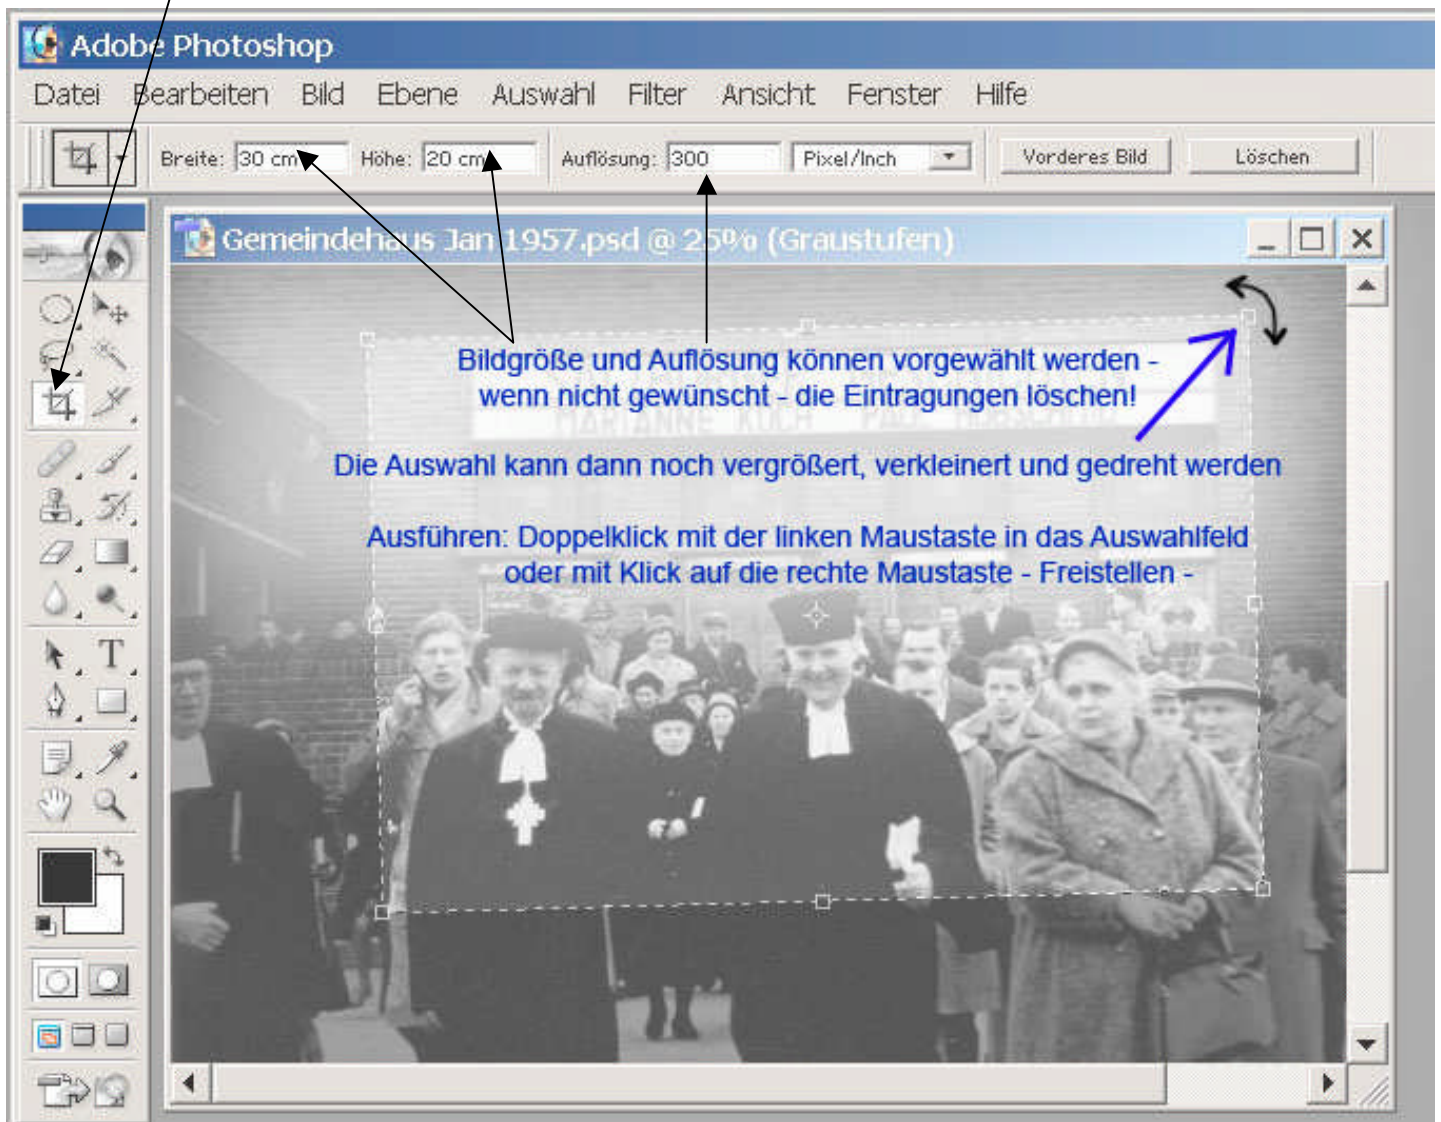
Adobe Photoshop

Datei Bearbeiten Bild Ebene Auswahl Filter Ansicht Fenster Hilfe

Breite: 30 cm Höhe: 20 cm Auflösung: 300 Pixel/Inch Vorderes Bild Löschen

Gemeindehaus Jan 1957.psd @ 25% (Graustufen)

Bildgröße und Auflösung können vorgewählt werden - wenn nicht gewünscht - die Eintragungen löschen!

Die Auswahl kann dann noch vergrößert, verkleinert und gedreht werden

Ausführen: Doppelklick mit der linken Maustaste in das Auswahlfeld oder mit Klick auf die rechte Maustaste - Freistellen -